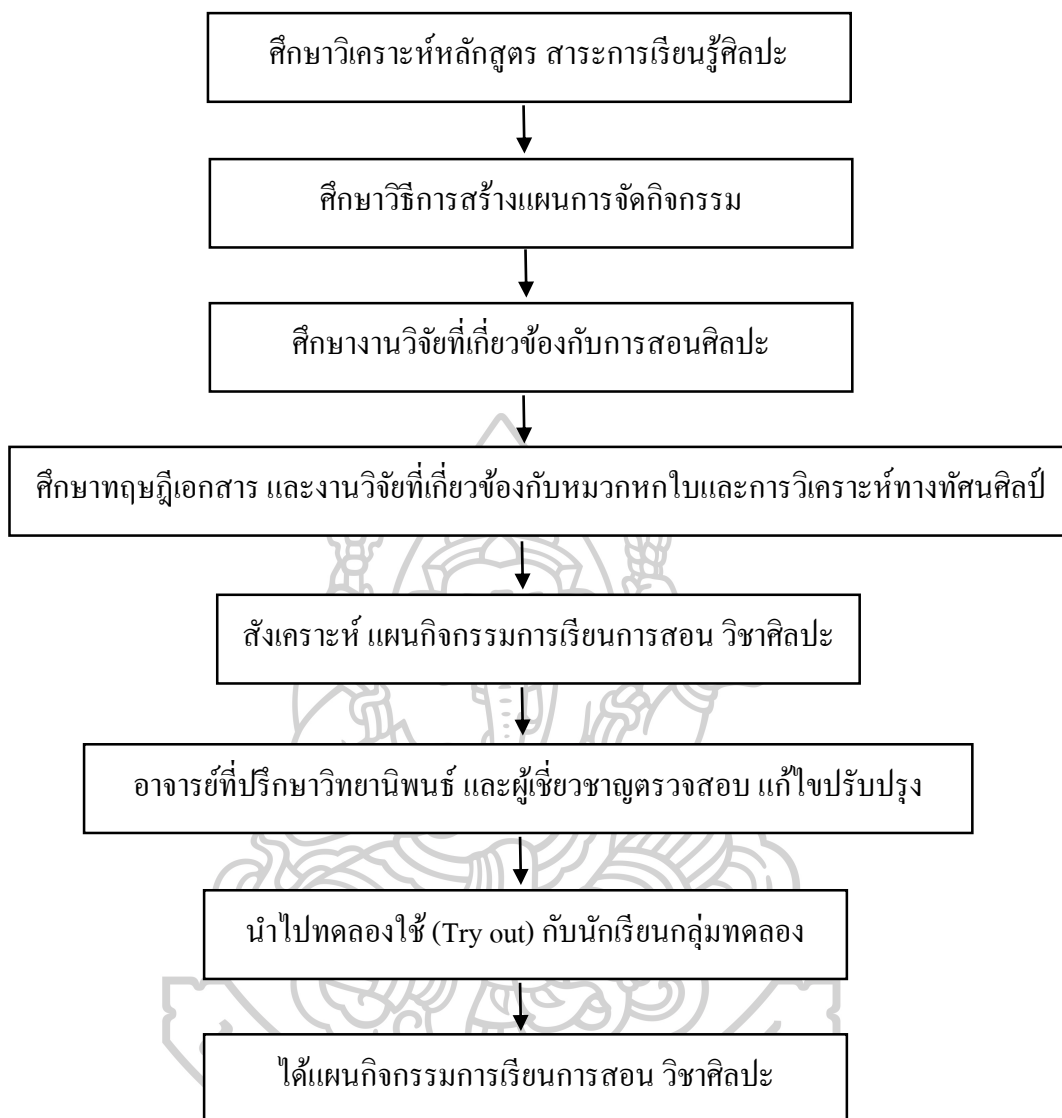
ศึกษาวิเคราะห์หลักสูตร สาระการเรียนรู้ศิลปะ

ศึกษาวิธีการสร้างแผนการจัดกิจกรรม

ศึกษางานวิจัยที่เกี่ยวข้องกับการสอนศิลปะ

ศึกษาทฤษฎีเอกสาร และงานวิจัยที่เกี่ยวข้องกับหมวกหกใบและการวิเคราะห์ทางทัศนศิลป์

สังเคราะห์ แผนกิจกรรมการเรียนการสอน วิชาศิลปะ

อาจารย์ที่ปรึกษาวิทยานิพนธ์ และผู้เชี่ยวชาญตรวจสอบ แก้ไขปรับปรุง

นำไปทดลองใช้ (Try out) กับนักเรียนกลุ่มทดลอง

ได้แผนกิจกรรมการเรียนการสอน วิชาศิลปะ